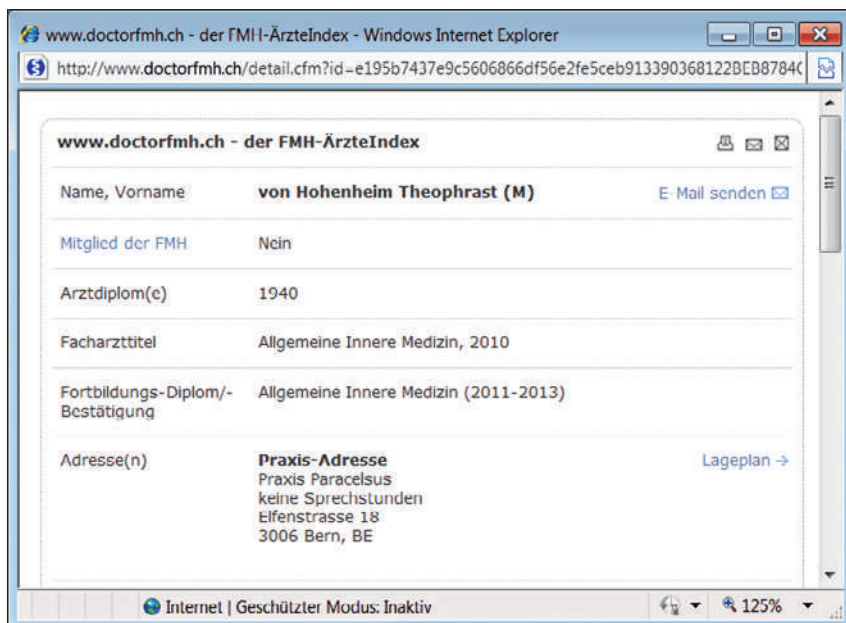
www.doctorfmh.ch - der FMH-ÄrzteIndex - Windows Internet Explorer

http://www.doctorfmh.ch/detail.cfm?id=e195b7437e9c5606866df56e2fe5ceb913390368122BEB8784(

www.doctorfmh.ch - der FMH-ÄrzteIndex

| | | |
|---|---|---|
| Name, Vorname | **von Hohenheim Theophrast (M)** | E-Mail senden |
| Mitglied der FMH | Nein | |
| Arztdiplom(e) | 1940 | |
| Facharzttitel | Allgemeine Innere Medizin, 2010 | |
| Fortbildungs-Diplom/-Bestätigung | Allgemeine Innere Medizin (2011-2013) | |
| Adresse(n) | **Praxis-Adresse** Praxis Paracelsus keine Sprechstunden Elfenstrasse 18 3006 Bern, BE | Lageplan → |

Internet | Geschützter Modus: Inaktiv

125%